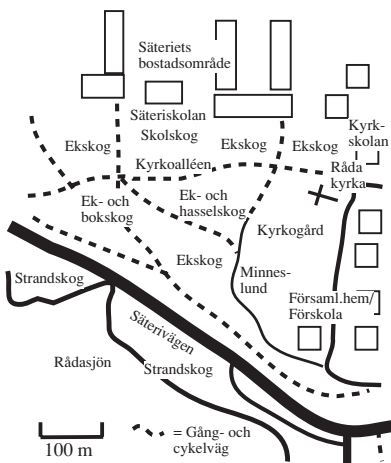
Säteriets bostadsområde

Säteriskolan

Skolskog

Ekskog

Ekskog

Ekskog

Kyrkskolan

Kyrkoalléen

Råda kyrka

Ek- och bokskog

Ek- och hasselskog

Kyrkogård

Ekskog

Minneslund

Strandskog

Församl.hem/ Förskola

Säterivägen

Rådasjön

Strandskog

100 m

= Gång- och cykelväg